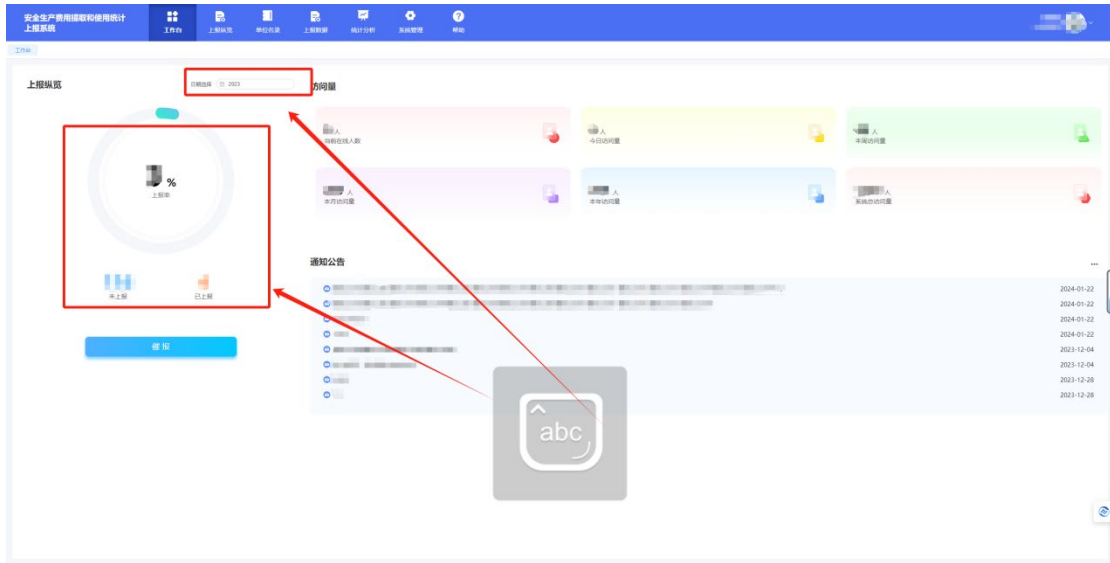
安全生产费用提取和使用统计上报系统

工作台 上报纵览 单位名录 上报数据 统计分析 系统管理 帮助

工作台

上报纵览

日期选择 2023

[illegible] %
上报率

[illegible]
未上报

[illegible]
已上报

催报

访问量

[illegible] 人
当前在线人数

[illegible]
今日访问量

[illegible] 人
本周访问量

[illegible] 人
本月访问量

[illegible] 人
本年访问量

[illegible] 人
系统总访问量

通知公告

...

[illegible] 2024-01-22
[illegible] 2024-01-22
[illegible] 2024-01-22
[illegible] 2024-01-22
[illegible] 2023-12-04
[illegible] 2023-12-04
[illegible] 2023-12-28
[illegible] 2023-12-28

abc